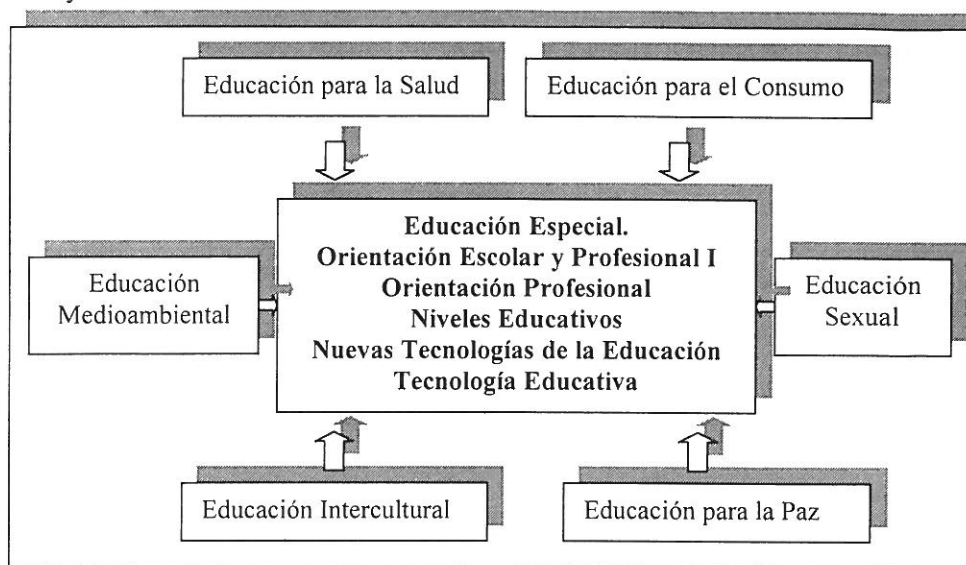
Educación para la Salud

Educación para el Consumo

Educación Medioambiental

Educación Especial.
Orientación Escolar y Profesional I
Orientación Profesional
Niveles Educativos
Nuevas Tecnologías de la Educación
Tecnología Educativa

Educación Sexual

Educación Intercultural

Educación para la Paz